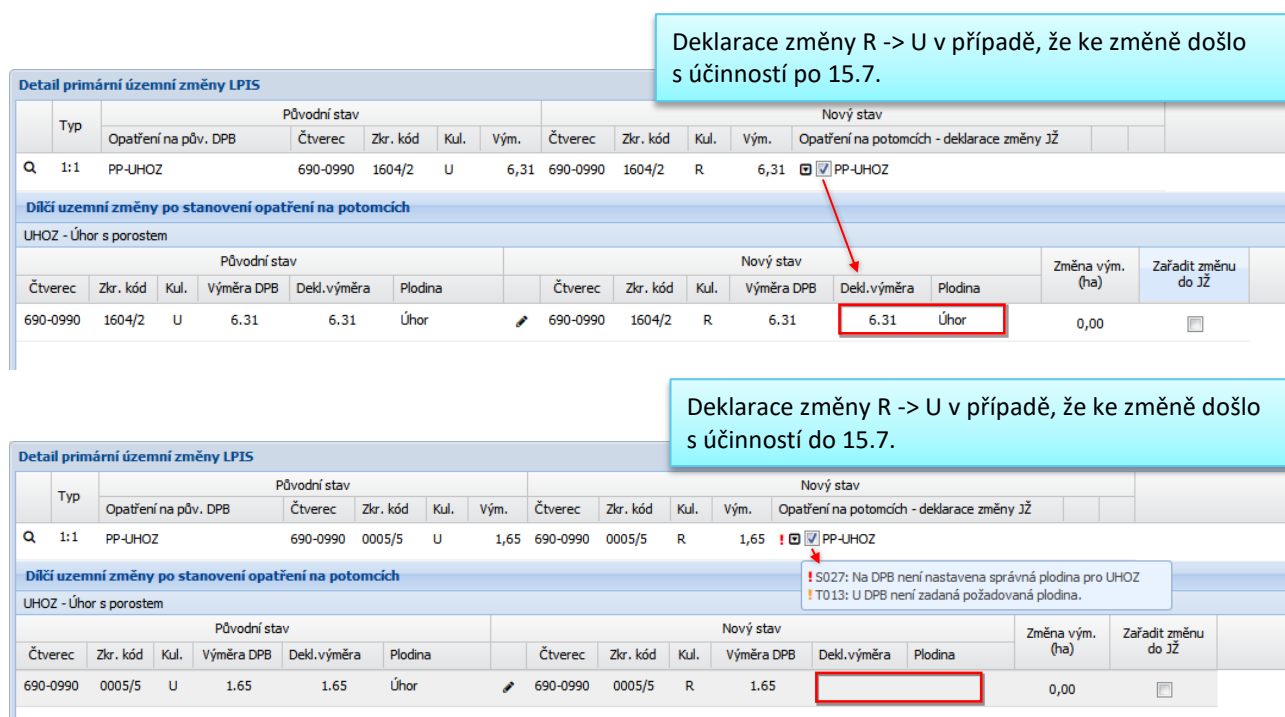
Deklarace změny R -> U v případě, že ke změně došlo s účinností po 15.7.

Detail primární územní změny LPIS

| | Typ | Původní stav | | | | | Nový stav | | | | |
|---|---|---|---|---|---|---|---|---|---|---|---|
| | | Opatření na pův. DPB | Čtverec | Zkr. kód | Kul. | Vým. | Čtverec | Zkr. kód | Kul. | Vým. | Opatření na potomcích - deklarace změny JŽ |
| | 1:1 | PP-UHOZ | 690-0990 | 1604/2 | U | 6,31 | 690-0990 | 1604/2 | R | 6,31 | PP-UHOZ |

Dílčí uzemní změny po stanovení opatření na potomcích

UHOZ - Úhor s porostem

| Původní stav | | | | | | | Nový stav | | | | | | Změna vým. (ha) | Zařadit změnu do JŽ |
|---|---|---|---|---|---|---|---|---|---|---|---|---|---|---|
| Čtverec | Zkr. kód | Kul. | Výměra DPB | Dekl.výměra | Plodina | | Čtverec | Zkr. kód | Kul. | Výměra DPB | Dekl.výměra | Plodina | | |
| 690-0990 | 1604/2 | U | 6.31 | 6.31 | Úhor | | 690-0990 | 1604/2 | R | 6.31 | 6.31 | Úhor | 0,00 | |

Deklarace změny R -> U v případě, že ke změně došlo s účinností do 15.7.

Detail primární územní změny LPIS

| | Typ | Původní stav | | | | | Nový stav | | | | |
|---|---|---|---|---|---|---|---|---|---|---|---|
| | | Opatření na pův. DPB | Čtverec | Zkr. kód | Kul. | Vým. | Čtverec | Zkr. kód | Kul. | Vým. | Opatření na potomcích - deklarace změny JŽ |
| | 1:1 | PP-UHOZ | 690-0990 | 0005/5 | U | 1,65 | 690-0990 | 0005/5 | R | 1,65 | ! PP-UHOZ |

! S027: Na DPB není nastavena správná plodina pro UHOZ
! T013: U DPB není zadaná požadovaná plodina.

Dílčí uzemní změny po stanovení opatření na potomcích

UHOZ - Úhor s porostem

| Původní stav | | | | | | | Nový stav | | | | | | Změna vým. (ha) | Zařadit změnu do JŽ |
|---|---|---|---|---|---|---|---|---|---|---|---|---|---|---|
| Čtverec | Zkr. kód | Kul. | Výměra DPB | Dekl.výměra | Plodina | | Čtverec | Zkr. kód | Kul. | Výměra DPB | Dekl.výměra | Plodina | | |
| 690-0990 | 0005/5 | U | 1.65 | 1.65 | Úhor | | 690-0990 | 0005/5 | R | 1.65 | | | 0,00 | |